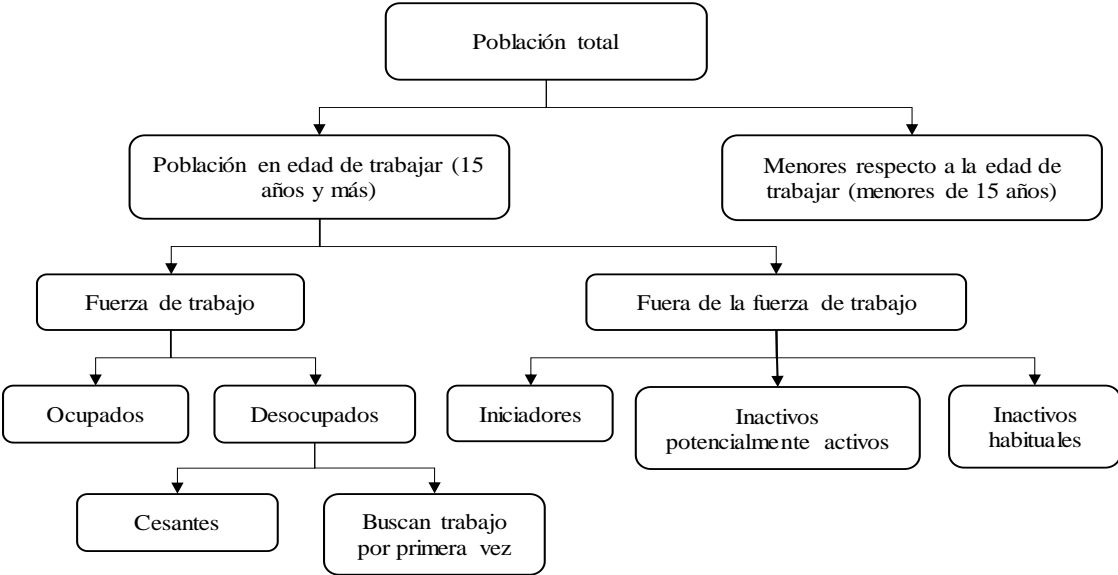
Población total

Población en edad de trabajar (15 años y más)

Menores respecto a la edad de trabajar (menores de 15 años)

Fuerza de trabajo

Fuera de la fuerza de trabajo

Ocupados

Desocupados

Iniciadores

Inactivos potencialmente activos

Inactivos habituales

Cesantes

Buscan trabajo por primera vez